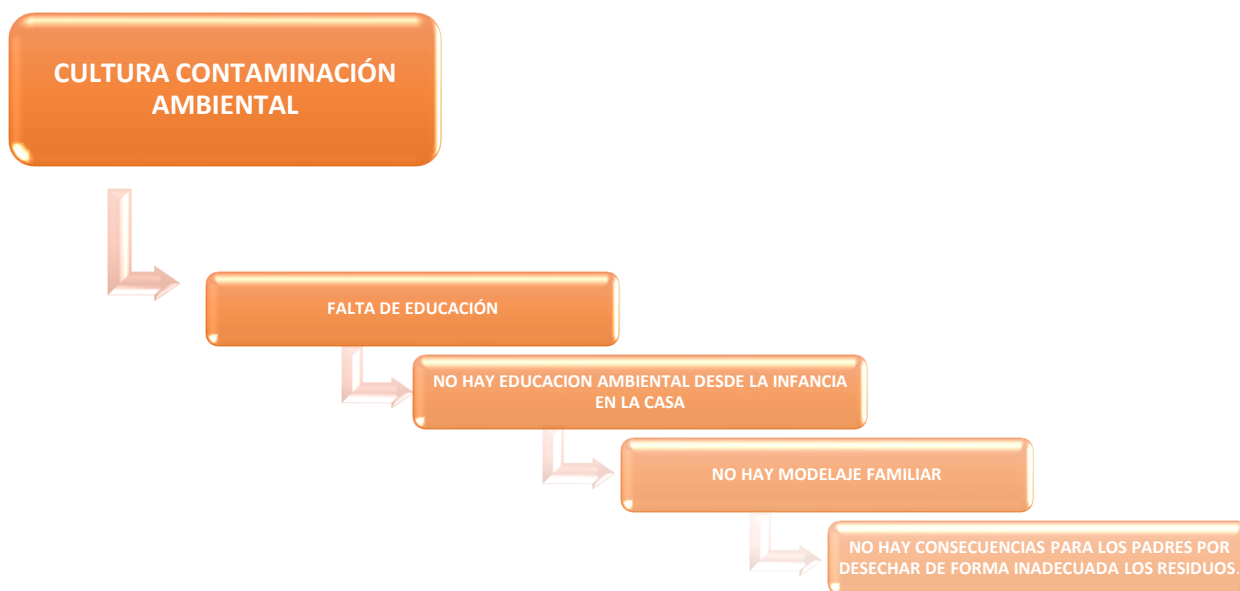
CULTURA CONTAMINACIÓN AMBIENTAL

FALTA DE EDUCACIÓN

NO HAY EDUCACION AMBIENTAL DESDE LA INFANCIA EN LA CASA

NO HAY MODELAJE FAMILIAR

NO HAY CONSECUENCIAS PARA LOS PADRES POR DESECHAR DE FORMA INADECUADA LOS RESIDUOS.